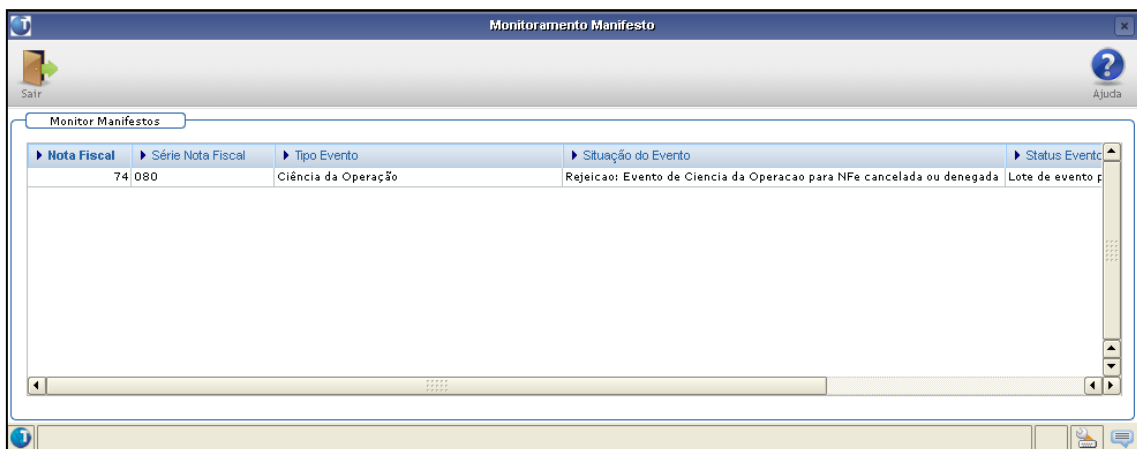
Monitoramento Manifesto

Sair

Ajuda

Monitor Manifestos

| Nota Fiscal | Série Nota Fiscal | Tipo Evento | Situação do Evento | Status Evento |
|---|---|---|---|---|
| 74 | 080 | Ciência da Operação | Rejeicao: Evento de Ciencia da Operacao para NFe cancelada ou denegada | Lote de evento p |